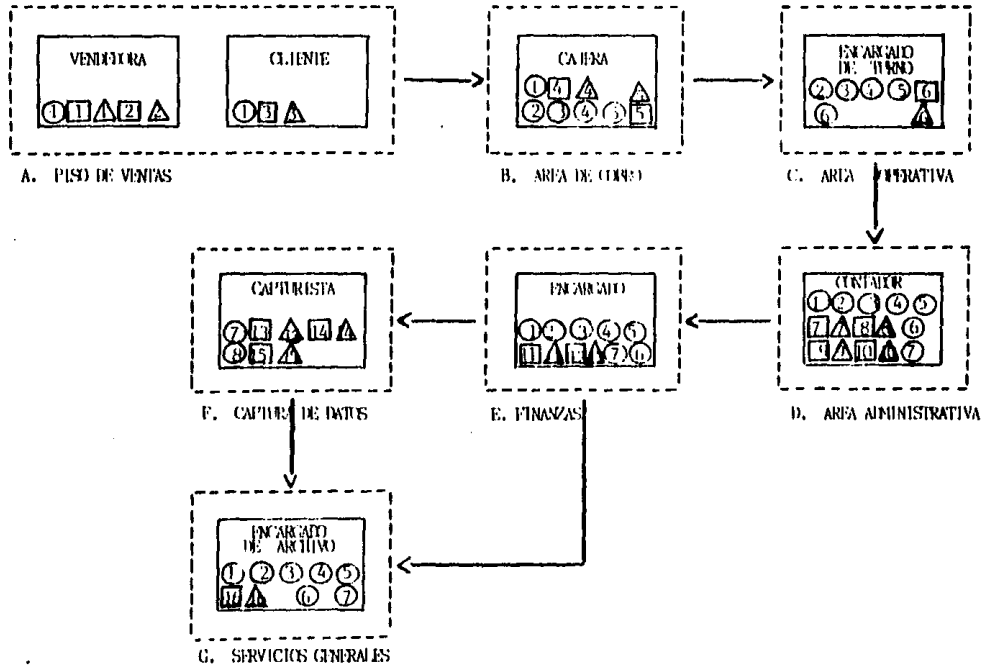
VENDEDORA

1 1 1 2 2

CLIENTE

1 1 1

A. PISO DE VENTAS

CAJERA

1 4 4 3
2 3 4 5 5

B. AREA DE COBRO

ENCARGADO DE TURNO

2 3 4 5 6
6 6

C. AREA OPERATIVA

CONTADOR

1 2 3 4 5
7 7 8 8 6
9 9 10 10 7

D. AREA ADMINISTRATIVA

ENCARGADO

1 2 3 4 5
11 11 12 12 7 6

E. FINANZAS

CAPTURISTA

7 13 13 14 14
8 15 15

F. CAPTURA DE DATOS

ENCARGADO DE ARCHIVO

1 2 3 4 5
16 16 6 7

G. SERVICIOS GENERALES